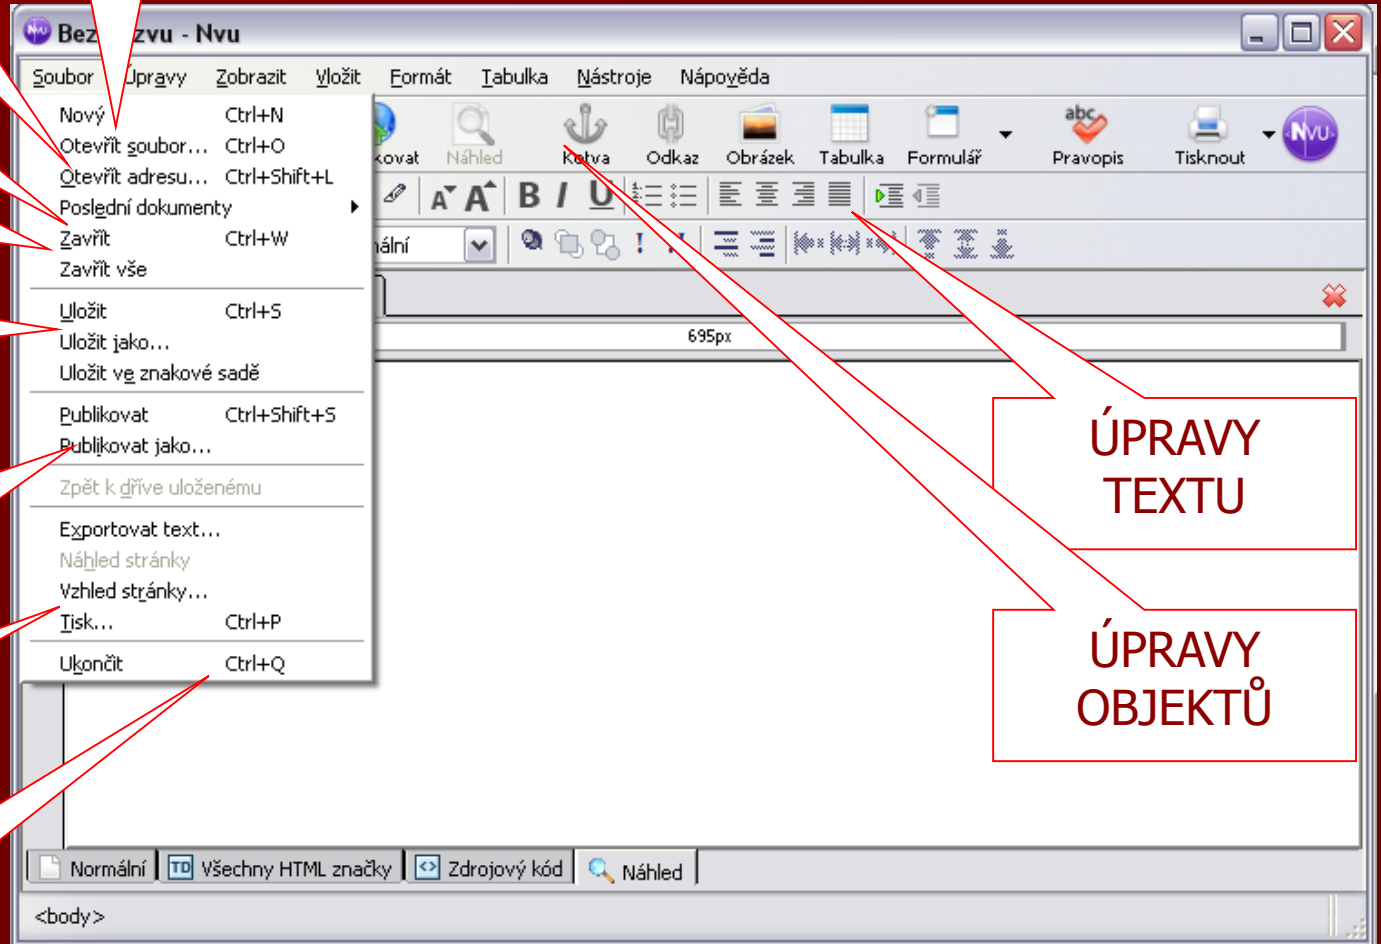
Bez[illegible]zvu - Nvu

Soubor Úpravy Zobrazit Vložit Formát Tabulka Nástroje Nápověda

Nový Ctrl+N
Otevřít soubor... Ctrl+O
Otevřít adresu... Ctrl+Shift+L
Poslední dokumenty
Zavřít Ctrl+W
Zavřít vše
Uložit Ctrl+S
Uložit jako...
Uložit ve znakové sadě
Publikovat Ctrl+Shift+S
Publikovat jako...
Zpět k dříve uloženému
Exportovat text...
Náhled stránky
Vzhled stránky...
Tisk... Ctrl+P
Ukončit Ctrl+Q

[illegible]kovat Náhled Kotva Odkaz Obrázek Tabulka Formulář Pravopis Tisknout

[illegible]ální

695px

ÚPRAVY TEXTU

ÚPRAVY OBJEKTŮ

Normální Všechny HTML značky Zdrojový kód Náhled

<body>